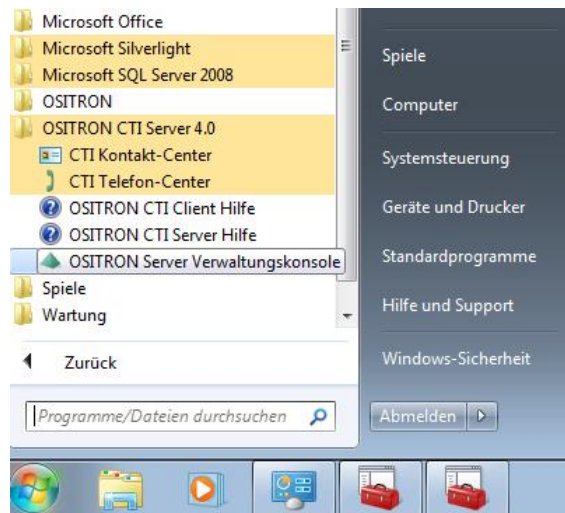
Microsoft Office
Microsoft Silverlight
Microsoft SQL Server 2008
OSITRON
OSITRON CTI Server 4.0
CTI Kontakt-Center
CTI Telefon-Center
OSITRON CTI Client Hilfe
OSITRON CTI Server Hilfe
OSITRON Server Verwaltungskonsole
Spiele
Wartung

Zurück

Programme/Dateien durchsuchen

Spiele
Computer
Systemsteuerung
Geräte und Drucker
Standardprogramme
Hilfe und Support
Windows-Sicherheit

Abmelden